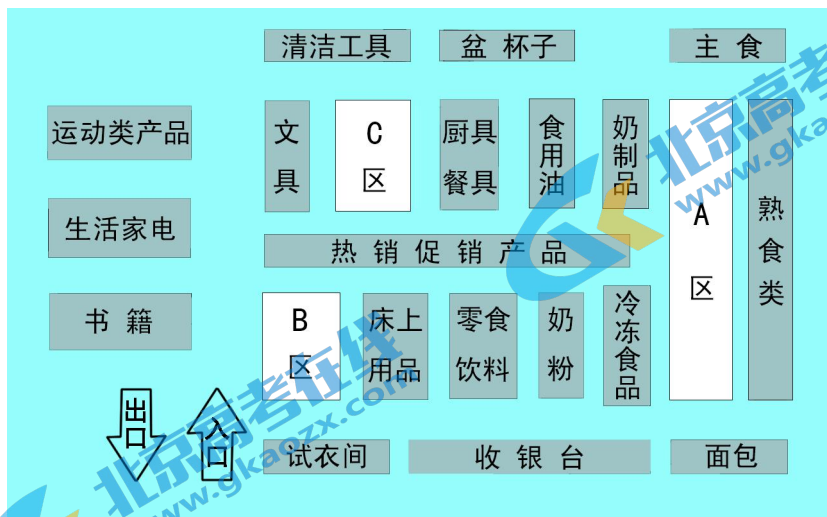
清洁工具

盆 杯子

主 食

运动类产品

文具

C区

厨具餐具

食用油

奶制品

A区

熟食类

生活家电

热 销 促 销 产 品

书 籍

B区

床上用品

零食饮料

奶粉

冷冻食品

出

入口

试衣间

收 银 台

面包

北京高考在线
www.gkaozx.com